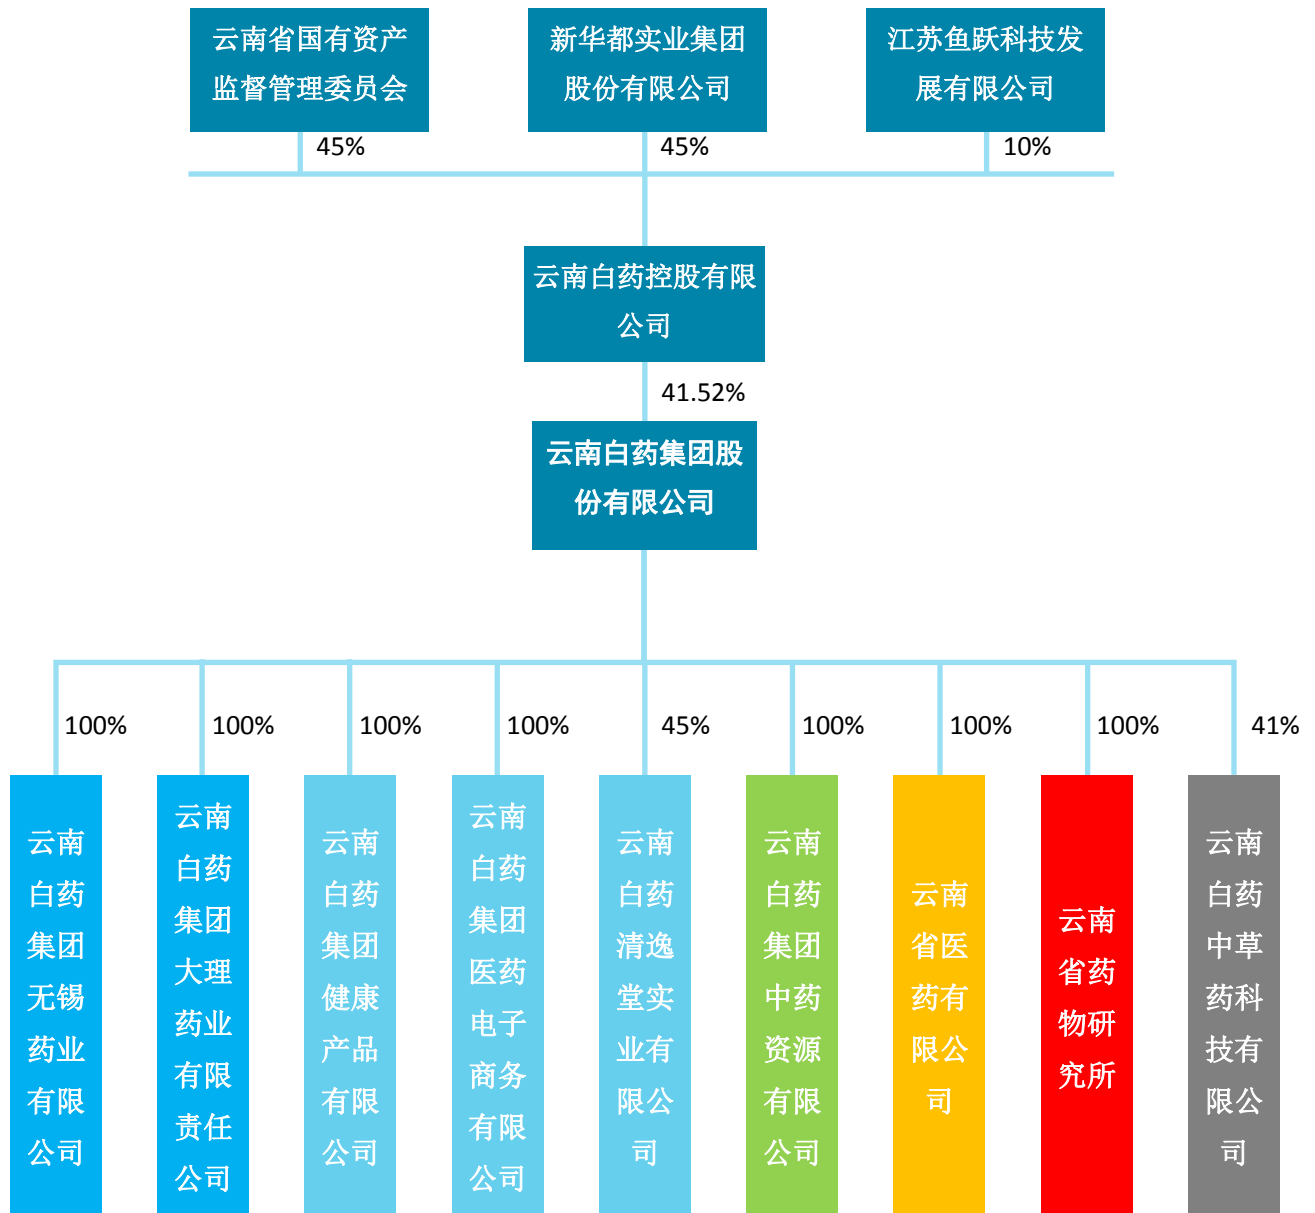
云南省国有资产监督管理委员会

新华都实业集团股份有限公司

江苏鱼跃科技发展有限公司

45%

45%

10%

云南白药控股有限公司

41.52%

云南白药集团股份有限公司

100%

100%

100%

100%

45%

100%

100%

100%

41%

云南白药集团无锡药业有限公司

云南白药集团大理药业有限责任公司

云南白药集团健康产品有限公司

云南白药集团医药电子商务有限公司

云南白药清逸堂实业有限公司

云南白药集团中药资源有限公司

云南省医药有限公司

云南省药物研究所

云南白药中草药科技有限公司